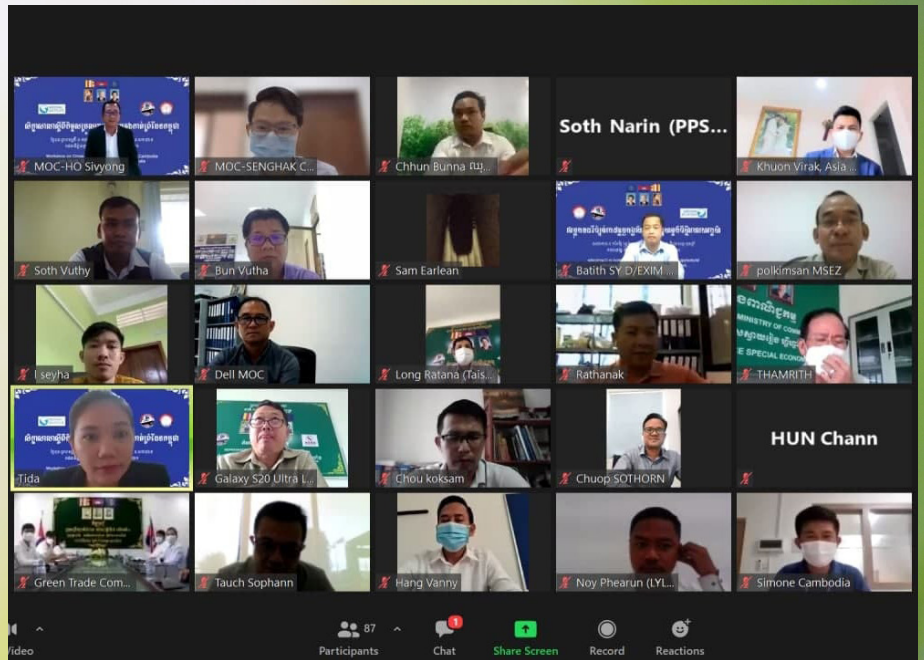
MOC-HO Sivyong
MOC-SENGHAK C...
Chhun Bunna ឈ...
Soth Narin (PPS...
Khuon Virak, Asia ...
Soth Vuthy
Bun Vutha
Sam Earlean
Batith SY D/EXIM ...
polkimsan MSEZ
Iseyha
Dell MOC
Long Ratana (Tais...
Rathanak
THAMRITH
Tida
Galaxy S20 Ultra L...
Chou koksam
Chuop SOTHORN
HUN Chann
Green Trade Com...
Tauch Sophann
Hang Vanny
Noy Phearun (LYL...
Simone Cambodia
Video
87
Participants
1
Chat
Share Screen
Record
Reactions